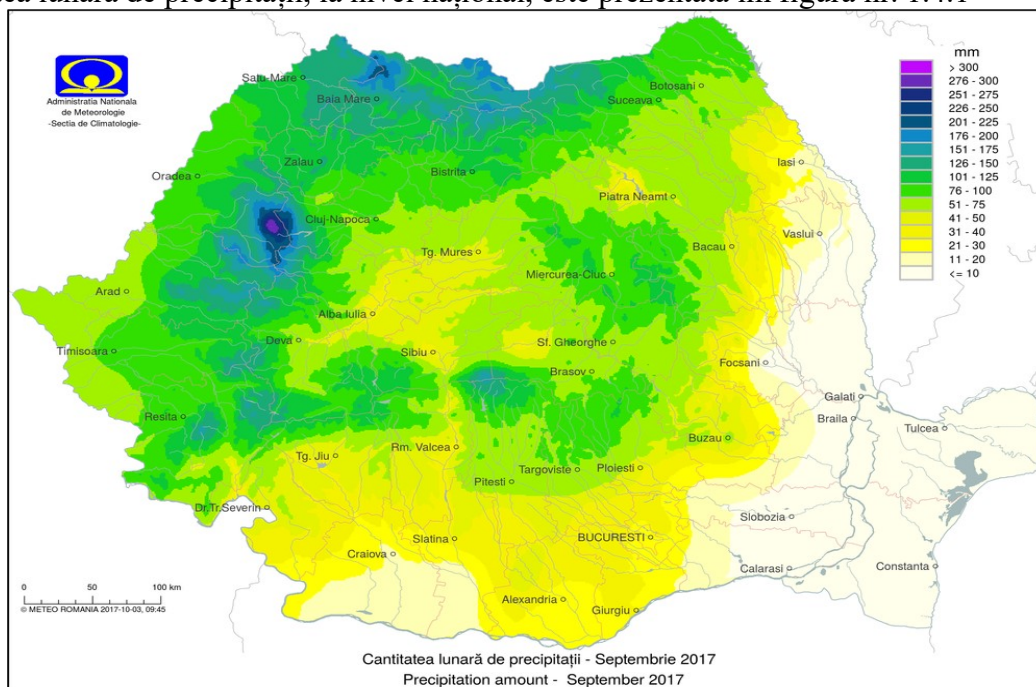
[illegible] lunară de precipitații, la nivel național, este prezentată în figura nr. 1.4.1

Administratia Nationala de Meteorologie -Sectia de Climatologie-

mm
> 300
276 - 300
251 - 275
226 - 250
201 - 225
176 - 200
151 - 175
126 - 150
101 - 125
76 - 100
51 - 75
41 - 50
31 - 40
21 - 30
11 - 20
<= 10

Satu Mare
Baia Mare
Botosani
Suceava
Zalau
Iasi
Oradea
Bistrita
Piatra Neamt
Cluj-Napoca
Vaslui
Tg. Mures
Bacau
Arad
Miercurea-Ciuc
Alba Iulia
Timisoara
Deva
Sibiu
Sf. Gheorghe
Brasov
Focsani
Galati
Braila
Tulcea
Resita
Rm. Valcea
Buzau
Tg. Jiu
Targoviste
Ploiesti
Pitesti
Dr.Tr.Severin
Slobozia
Slatina
BUCURESTI
Craiova
Calarasi
Constanta
Alexandria
Giurgiu

0 50 100 km
© METEO ROMANIA 2017-10-03, 09:45

Cantitatea lunară de precipitații - Septembrie 2017
Precipitation amount - September 2017